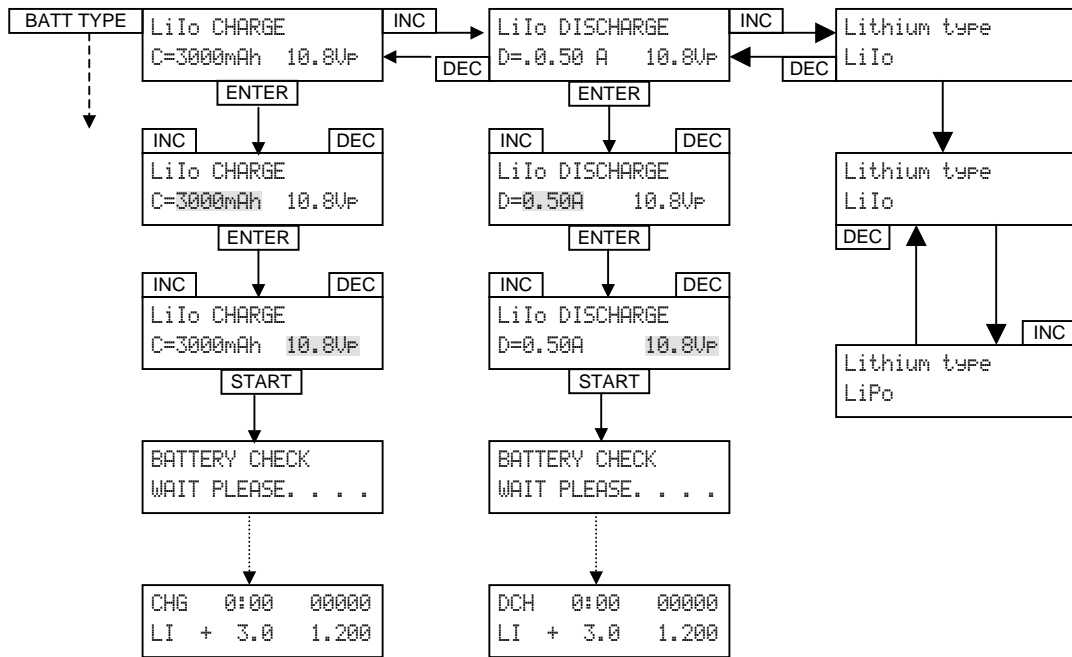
BATT TYPE

LiIo CHARGE
C=3000mAh 10.8Vp

INC

DEC

LiIo DISCHARGE
D=.0.50 A 10.8Vp

INC

DEC

Lithium type
LiIo

ENTER

INC DEC
LiIo CHARGE
C=3000mAh 10.8Vp

ENTER

INC DEC
LiIo CHARGE
C=3000mAh 10.8Vp

START

BATTERY CHECK
WAIT PLEASE. . . .

CHG 0:00 00000
LI + 3.0 1.200

ENTER

INC DEC
LiIo DISCHARGE
D=0.50A 10.8Vp

ENTER

INC DEC
LiIo DISCHARGE
D=0.50A 10.8Vp

START

BATTERY CHECK
WAIT PLEASE. . . .

DCH 0:00 00000
LI + 3.0 1.200

Lithium type
LiIo

DEC

INC

Lithium type
LiPo